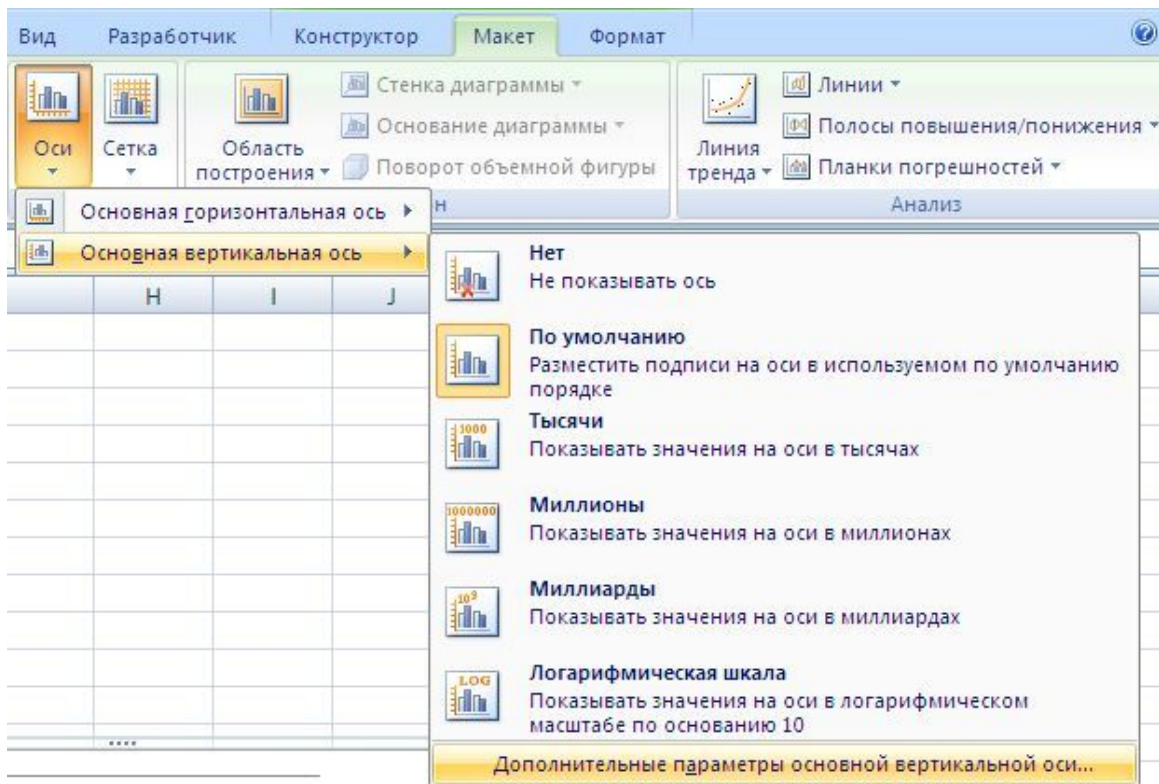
Вид Разработчик Конструктор Макет Формат

Оси Сетка Область построения Стенка диаграммы Основание диаграммы Поворот объемной фигуры н

Линия тренда Линии Полосы повышения/понижения Планки погрешностей Анализ

Основная горизонтальная ось

Основная вертикальная ось

H I J

Нет
Не показывать ось

По умолчанию
Разместить подписи на оси в используемом по умолчанию порядке

Тысячи
Показывать значения на оси в тысячах

Миллионы
Показывать значения на оси в миллионах

Миллиарды
Показывать значения на оси в миллиардах

Логарифмическая шкала
Показывать значения на оси в логарифмическом масштабе по основанию 10

Дополнительные параметры основной вертикальной оси...